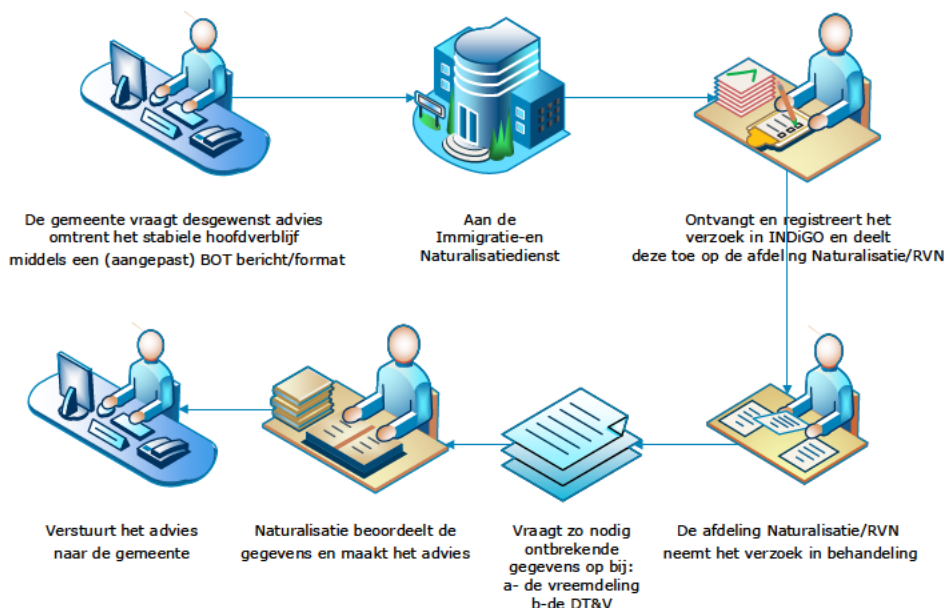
De gemeente vraagt desgewenst advies omtrent het stabiele hoofdverblijf middels een (aangepast) BOT bericht/format

Aan de Immigratie-en Naturalisatiedienst

Ontvangt en registreert het verzoek in INDiGO en deelt deze toe op de afdeling Naturalisatie/RVN

Verstuurt het advies naar de gemeente

Naturalisatie beoordeelt de gegevens en maakt het advies

Vraagt zo nodig ontbrekende gegevens op bij:
a- de vreemdeling
b-de DT&V

De afdeling Naturalisatie/RVN neemt het verzoek in behandeling